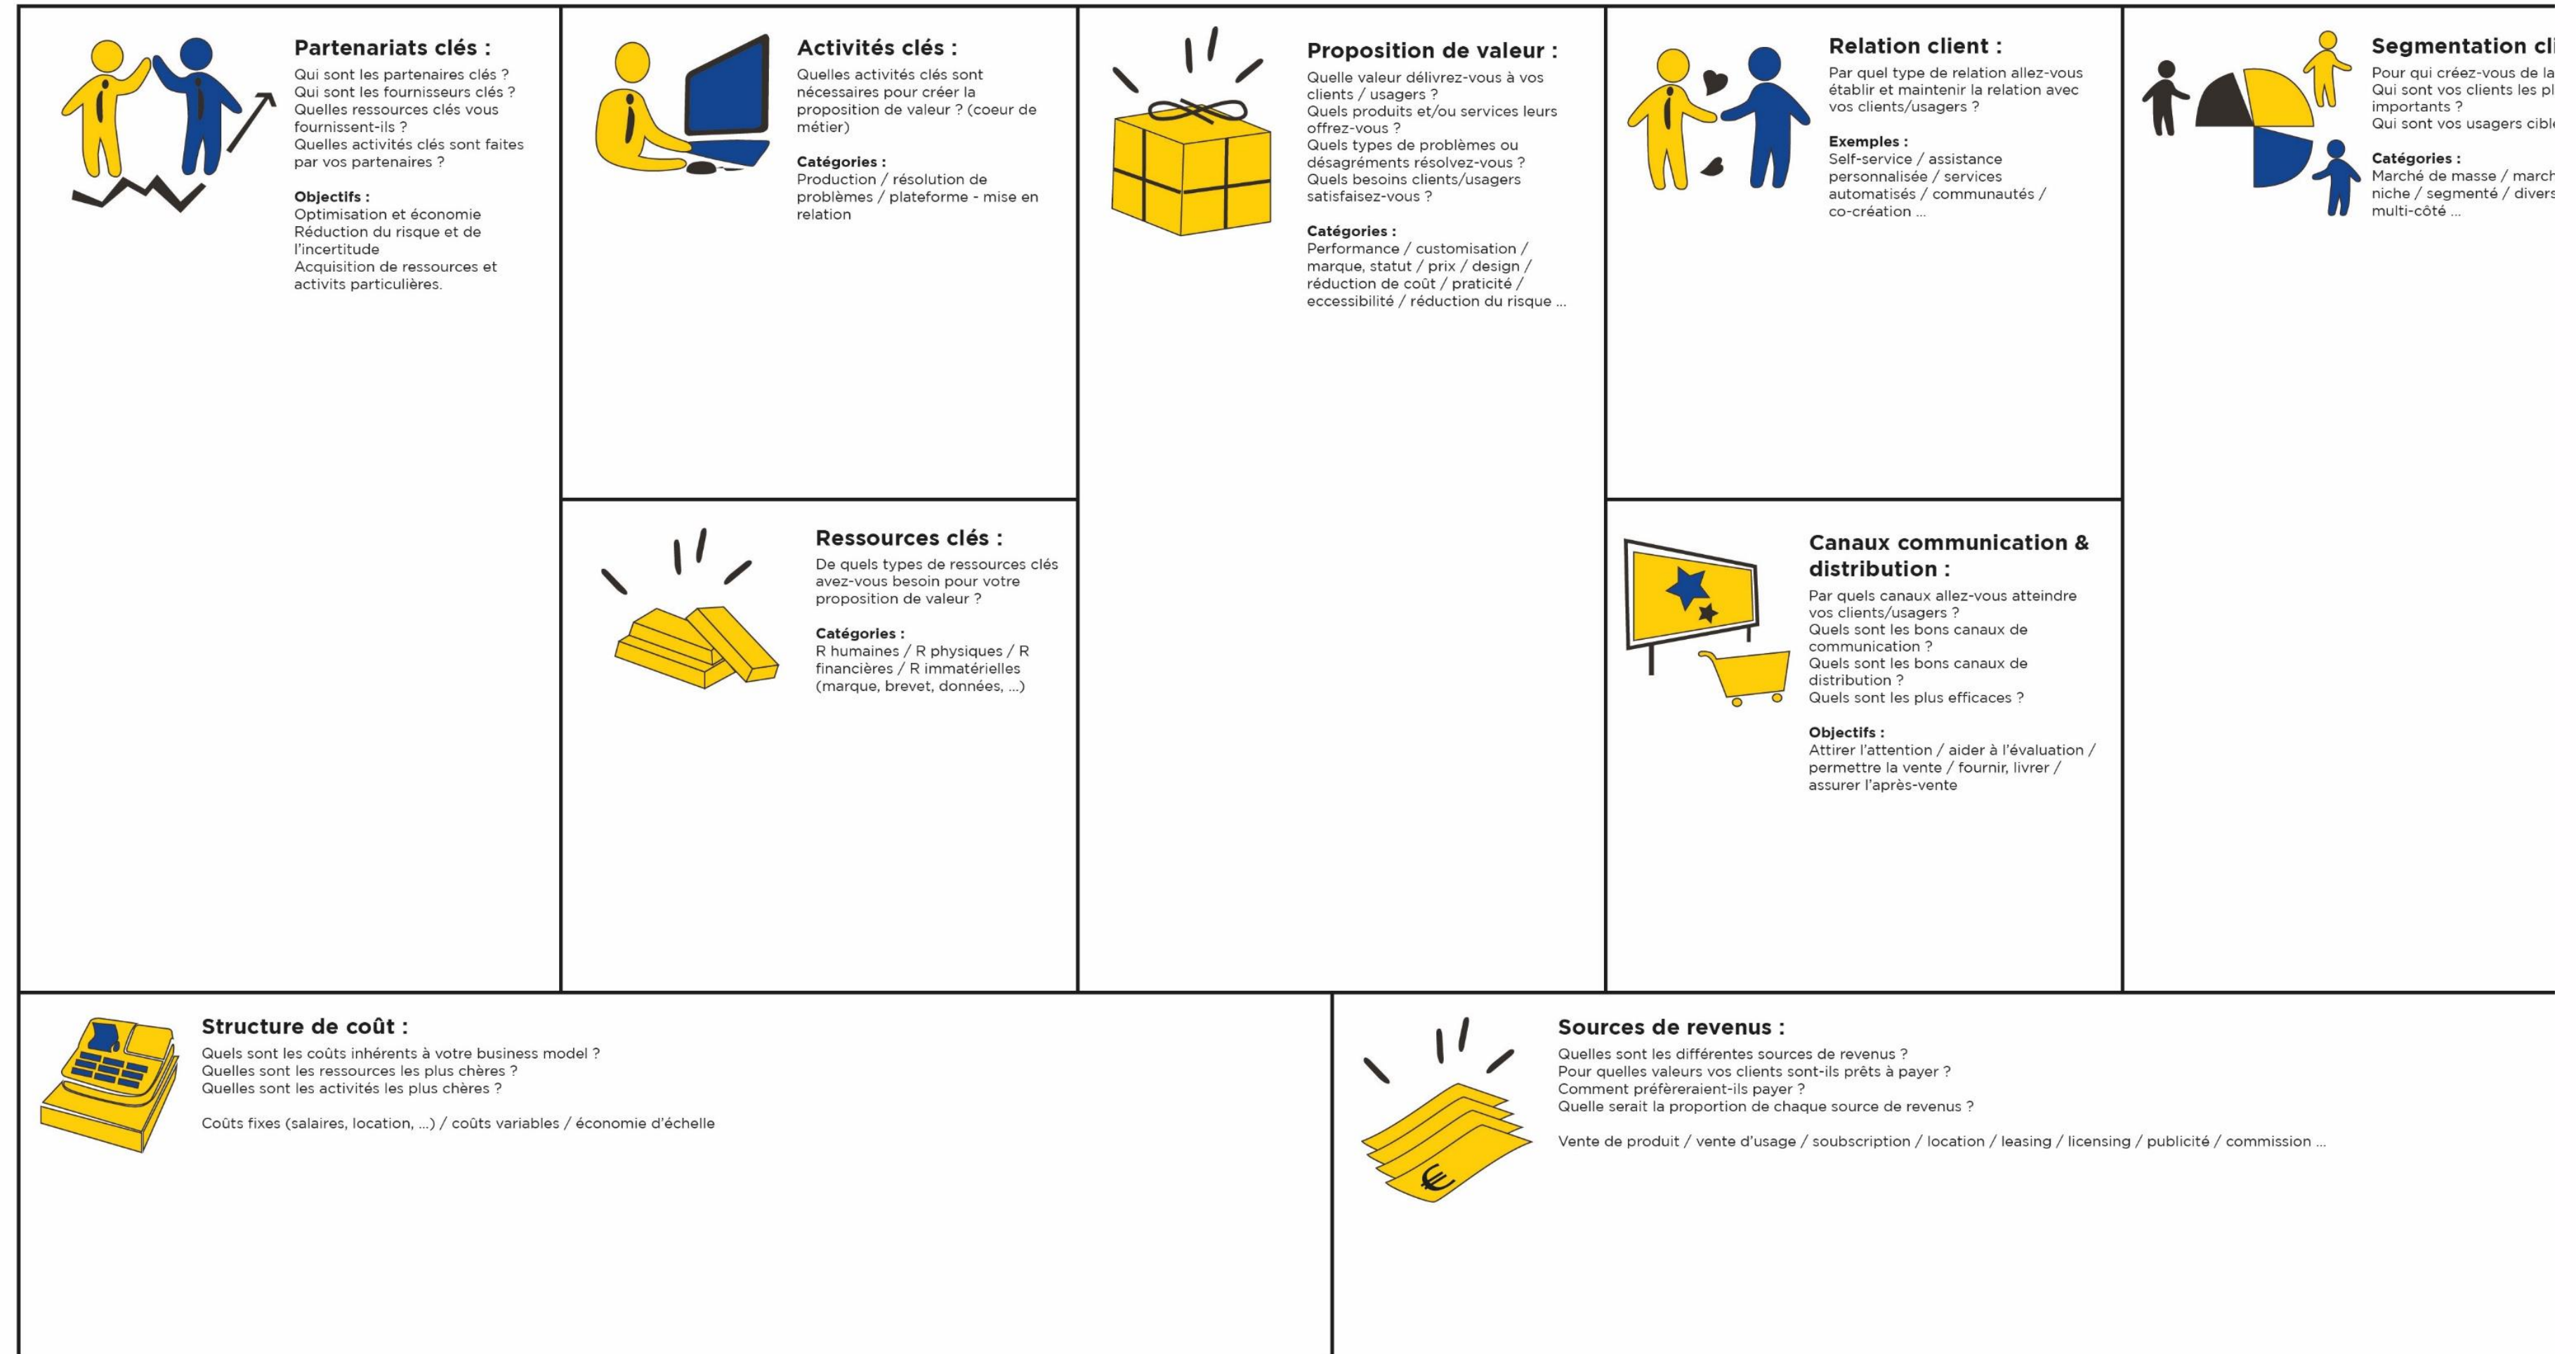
**Partenariats clés :**
Qui sont les partenaires clés ?
Qui sont les fournisseurs clés ?
Quelles ressources clés vous fournissent-ils ?
Quelles activités clés sont faites par vos partenaires ?

**Objectifs :**
Optimisation et économie
Réduction du risque et de l'incertitude
Acquisition de ressources et activits particulières.

**Activités clés :**
Quelles activités clés sont nécessaires pour créer la proposition de valeur ? (coeur de métier)

**Catégories :**
Production / résolution de problèmes / plateforme - mise en relation

**Ressources clés :**
De quels types de ressources clés avez-vous besoin pour votre proposition de valeur ?

**Catégories :**
R humaines / R physiques / R financières / R immatérielles (marque, brevet, données, ...)

**Proposition de valeur :**
Quelle valeur délivrez-vous à vos clients / usagers ?
Quels produits et/ou services leurs offrez-vous ?
Quels types de problèmes ou désagréments résolvez-vous ?
Quels besoins clients/usagers satisfaisez-vous ?

**Catégories :**
Performance / customisation / marque, statut / prix / design / réduction de coût / praticité / eccessibilité / réduction du risque ...

**Relation client :**
Par quel type de relation allez-vous établir et maintenir la relation avec vos clients/usagers ?

**Exemples :**
Self-service / assistance personnalisée / services automatisés / communautés / co-création ...

**Canaux communication & distribution :**
Par quels canaux allez-vous atteindre vos clients/usagers ?
Quels sont les bons canaux de communication ?
Quels sont les bons canaux de distribution ?
Quels sont les plus efficaces ?

**Objectifs :**
Attirer l'attention / aider à l'évaluation / permettre la vente / fournir, livrer / assurer l'après-vente

**Segmentation cl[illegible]**
Pour qui créez-vous de la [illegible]
Qui sont vos clients les pl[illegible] importants ?
Qui sont vos usagers cibl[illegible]

**Catégories :**
Marché de masse / march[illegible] niche / segmenté / divers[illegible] multi-côté ...

**Structure de coût :**
Quels sont les coûts inhérents à votre business model ?
Quelles sont les ressources les plus chères ?
Quelles sont les activités les plus chères ?

Coûts fixes (salaires, location, ...) / coûts variables / économie d'échelle

**Sources de revenus :**
Quelles sont les différentes sources de revenus ?
Pour quelles valeurs vos clients sont-ils prêts à payer ?
Comment préfèreraient-ils payer ?
Quelle serait la proportion de chaque source de revenus ?

Vente de produit / vente d'usage / soubscription / location / leasing / licensing / publicité / commission ...

€